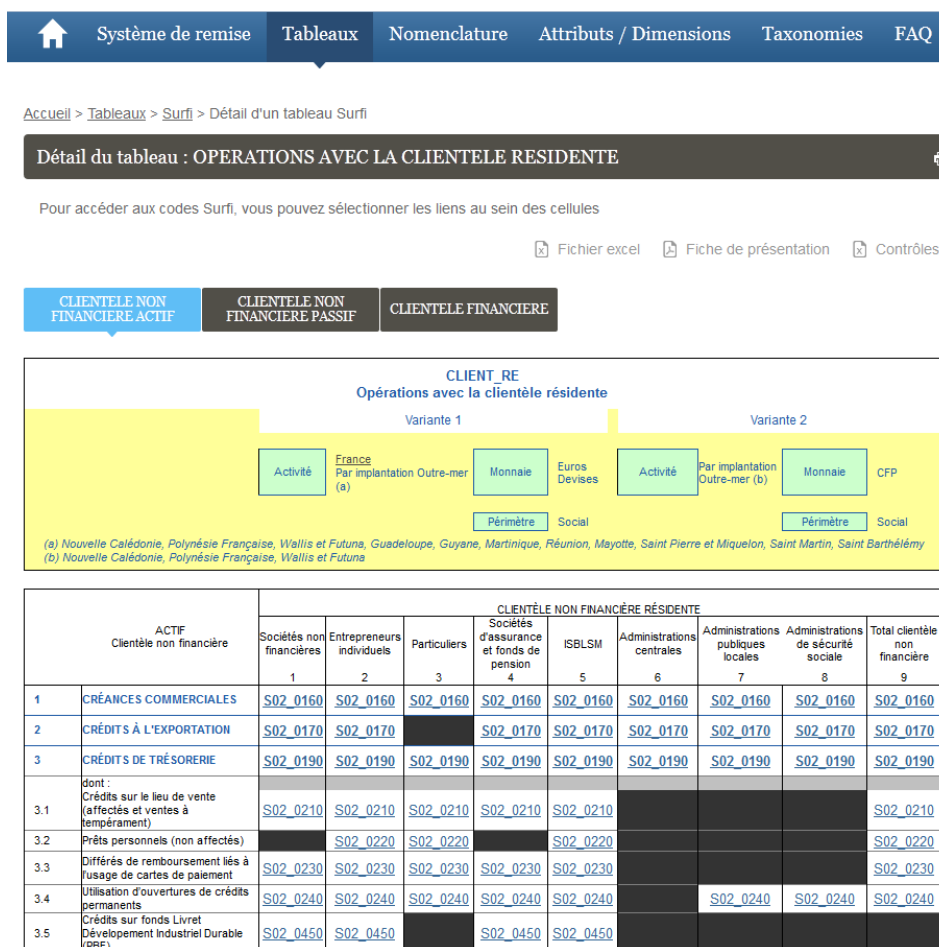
Système de remise | Tableaux | Nomenclature | Attributs / Dimensions | Taxonomies | FAQ

Accueil > Tableaux > Surfi > Détail d'un tableau Surfi

Détail du tableau : OPERATIONS AVEC LA CLIENTELE RESIDENTE

Pour accéder aux codes Surfi, vous pouvez sélectionner les liens au sein des cellules

Fichier excel   Fiche de présentation   Contrôles

CLIENTELE NON FINANCIERE ACTIF | CLIENTELE NON FINANCIERE PASSIF | CLIENTELE FINANCIERE

CLIENT_RE
Opérations avec la clientèle résidente

Variante 1
Activité | France Par implantation Outre-mer (a) | Monnaie | Euros Devises
Périmètre | Social

Variante 2
Activité | Par implantation Outre-mer (b) | Monnaie | CFP
Périmètre | Social

(a) Nouvelle Calédonie, Polynésie Française, Wallis et Futuna, Guadeloupe, Guyane, Martinique, Réunion, Mayotte, Saint Pierre et Miquelon, Saint Martin, Saint Barthélémy
(b) Nouvelle Calédonie, Polynésie Française, Wallis et Futuna

CLIENTÈLE NON FINANCIÈRE RÉSIDENTE

| | ACTIF Clientèle non financière | Sociétés non financières 1 | Entrepreneurs individuels 2 | Particuliers 3 | Sociétés d'assurance et fonds de pension 4 | ISBLSM 5 | Administrations centrales 6 | Administrations publiques locales 7 | Administrations de sécurité sociale 8 | Total clientèle non financière 9 |
|---|---|---|---|---|---|---|---|---|---|---|
| 1 | CRÉANCES COMMERCIALES | S02_0160 | S02_0160 | S02_0160 | S02_0160 | S02_0160 | S02_0160 | S02_0160 | S02_0160 | S02_0160 |
| 2 | CRÉDITS À L'EXPORTATION | S02_0170 | S02_0170 | | S02_0170 | S02_0170 | S02_0170 | S02_0170 | S02_0170 | S02_0170 |
| 3 | CRÉDITS DE TRÉSORERIE | S02_0190 | S02_0190 | S02_0190 | S02_0190 | S02_0190 | S02_0190 | S02_0190 | S02_0190 | S02_0190 |
| 3.1 | dont : Crédits sur le lieu de vente (affectés et ventes à tempérament) | S02_0210 | S02_0210 | S02_0210 | S02_0210 | S02_0210 | | | | S02_0210 |
| 3.2 | Prêts personnels (non affectés) | | S02_0220 | S02_0220 | | S02_0220 | | | | S02_0220 |
| 3.3 | Différés de remboursement liés à l'usage de cartes de paiement | S02_0230 | S02_0230 | S02_0230 | S02_0230 | S02_0230 | | | | S02_0230 |
| 3.4 | Utilisation d'ouvertures de crédits permanents | S02_0240 | S02_0240 | S02_0240 | S02_0240 | S02_0240 | | S02_0240 | S02_0240 | S02_0240 |
| 3.5 | Crédits sur fonds Livret Développement Industriel Durable (PRE) | S02_0450 | S02_0450 | | S02_0450 | S02_0450 | | | | |